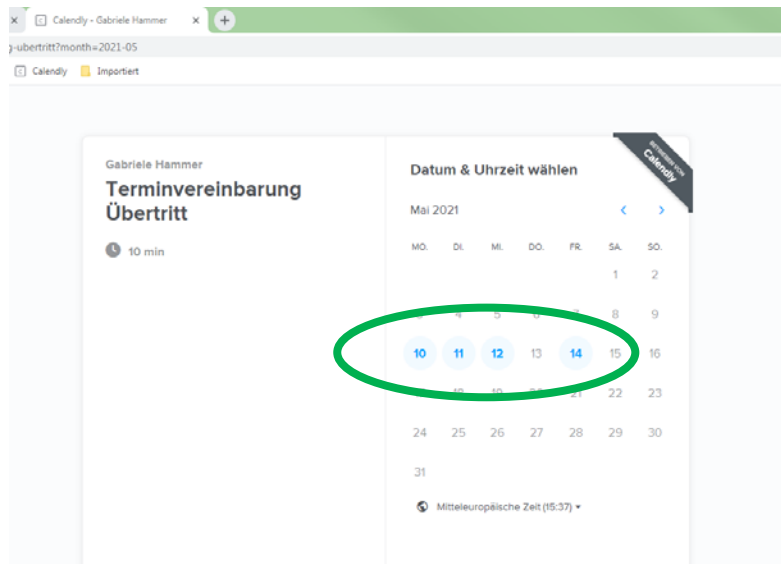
Calendly - Gabriele Hammer

g-ubertritt?month=2021-05

Calendly Importiert

Gabriele Hammer

Terminvereinbarung Übertritt

10 min

Datum & Uhrzeit wählen

BETRIEBEN VON Calendly

Mai 2021

| MO. | DI. | MI. | DO. | FR. | SA. | SO. |
|---|---|---|---|---|---|---|
| | | | | | 1 | 2 |
| 3 | 4 | 5 | 6 | 7 | 8 | 9 |
| 10 | 11 | 12 | 13 | 14 | 15 | 16 |
| 17 | 18 | 19 | 20 | 21 | 22 | 23 |
| 24 | 25 | 26 | 27 | 28 | 29 | 30 |
| 31 | | | | | | |

Mitteleuropäische Zeit (15:37)